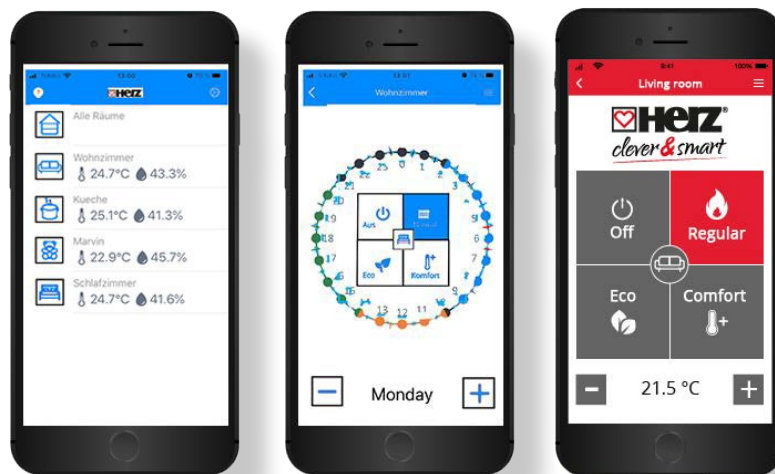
HERZ

Alle Räume

Wohnzimmer
24.7°C 43.3%

Kueche
25.1°C 41.3%

Marvin
22.9°C 45.7%

Schlafzimmer
24.7°C 41.6%

Wohnzimmer

Aus
Eco
Komfort

Monday

9:41
100%
Living room

HERZ
clever&smart

Off
Regular
Eco
Comfort

21.5 °C